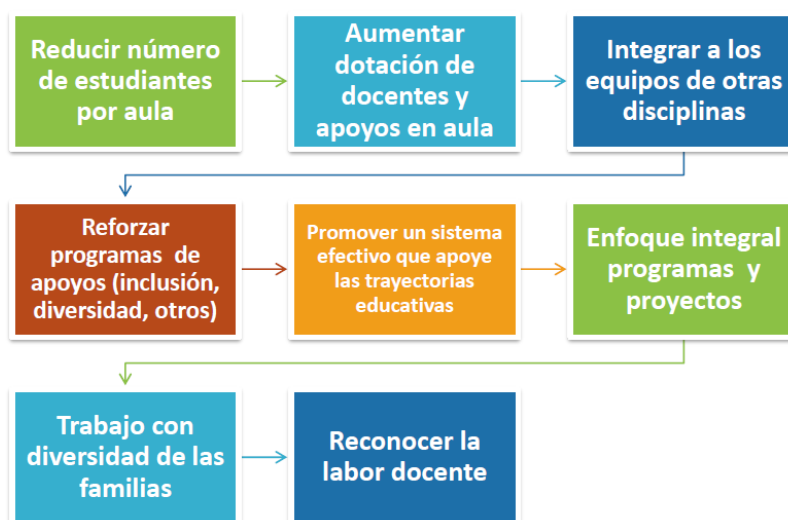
Reducir número de estudiantes por aula

Aumentar dotación de docentes y apoyos en aula

Integrar a los equipos de otras disciplinas

Reforzar programas de apoyos (inclusión, diversidad, otros)

Promover un sistema efectivo que apoye las trayectorias educativas

Enfoque integral programas y proyectos

Trabajo con diversidad de las familias

Reconocer la labor docente